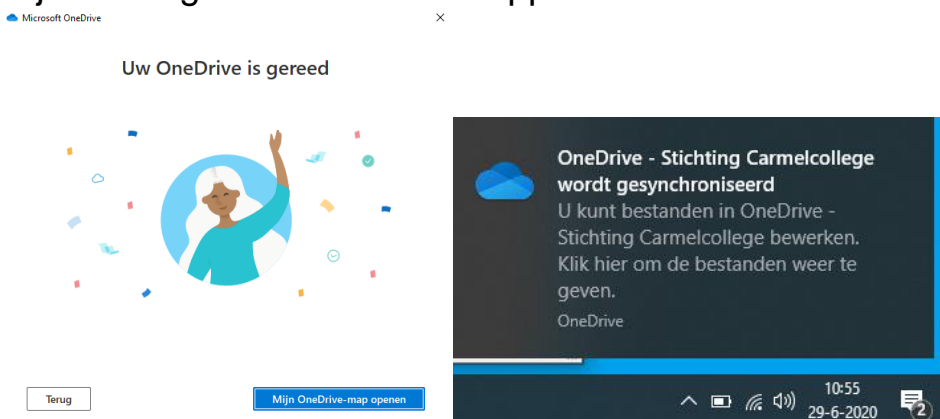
Microsoft OneDrive

×

Uw OneDrive is gereed

Terug

Mijn OneDrive-map openen

OneDrive - Stichting Carmelcollege wordt gesynchroniseerd

U kunt bestanden in OneDrive - Stichting Carmelcollege bewerken. Klik hier om de bestanden weer te geven.

OneDrive

10:55
29-6-2020

2